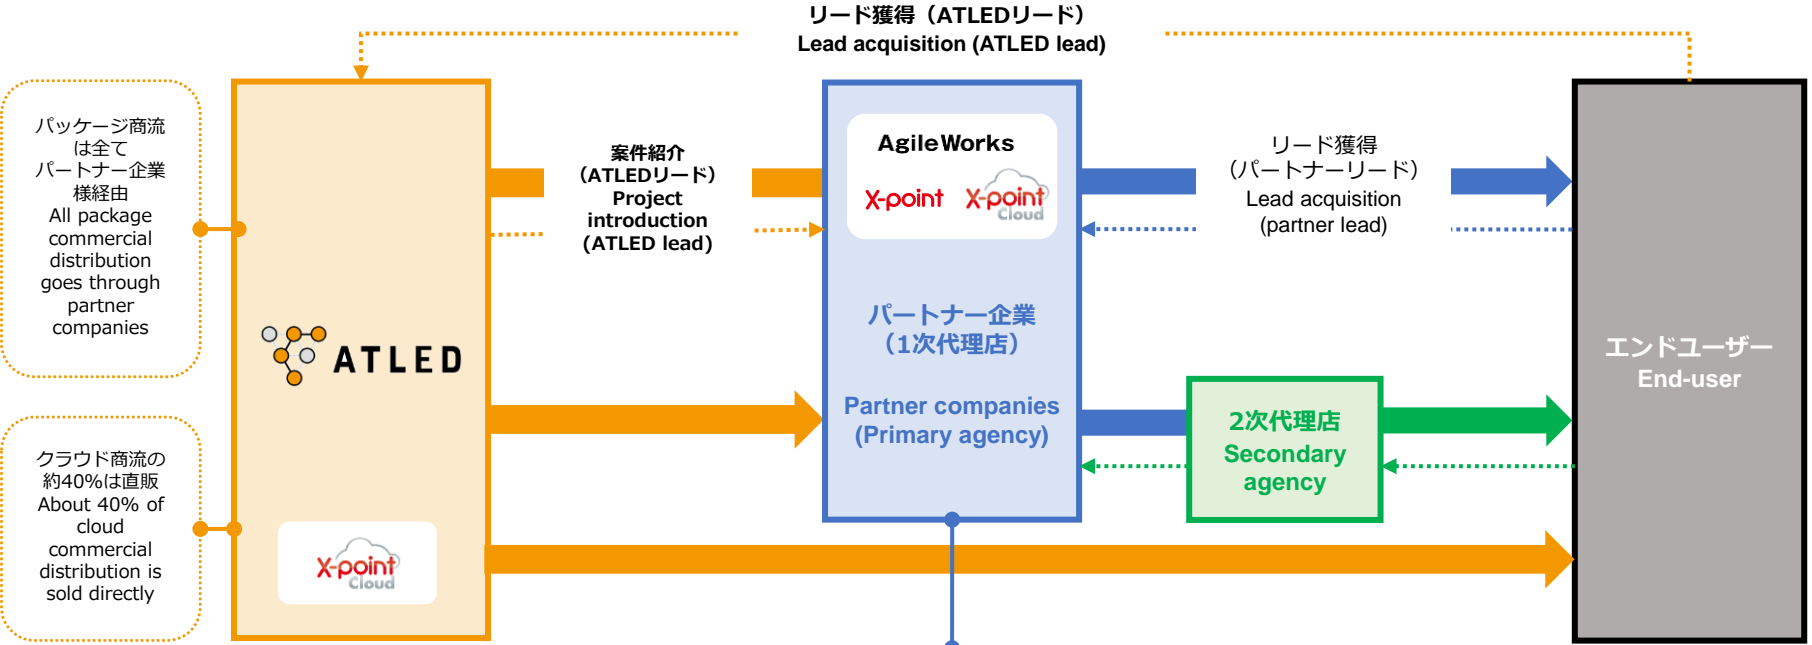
リード獲得（ATLEDリード）
Lead acquisition (ATLED lead)

パッケージ商流は全てパートナー企業様経由
All package commercial distribution goes through partner companies

クラウド商流の約40%は直販
About 40% of cloud commercial distribution is sold directly

ATLED

X-point Cloud

案件紹介（ATLEDリード）
Project introduction (ATLED lead)

AgileWorks
X-point
X-point Cloud

パートナー企業（1次代理店）
Partner companies (Primary agency)

リード獲得（パートナーリード）
Lead acquisition (partner lead)

2次代理店
Secondary agency

エンドユーザー
End-user